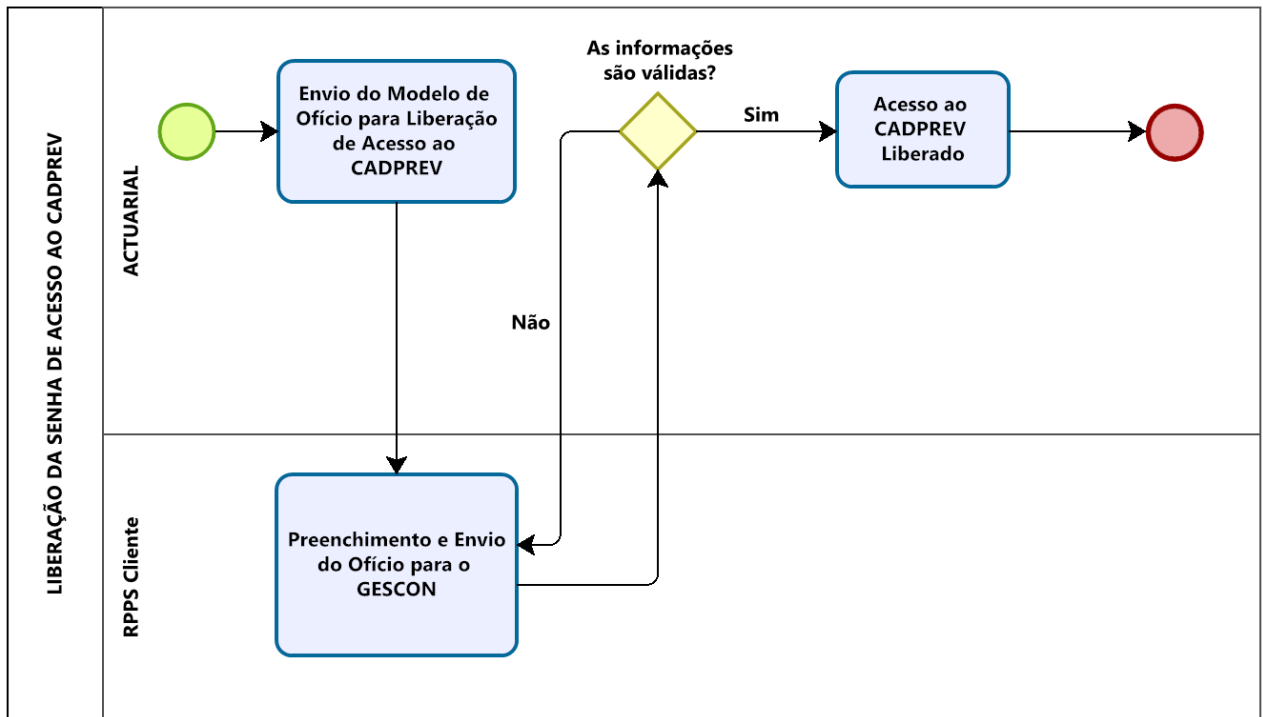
LIBERAÇÃO DA SENHA DE ACESSO AO CADPREV

ACTUARIAL

Envio do Modelo de Ofício para Liberação de Acesso ao CADPREV

As informações são válidas?

Sim

Acesso ao CADPREV Liberado

Não

RPPS Cliente

Preenchimento e Envio do Ofício para o GESCON